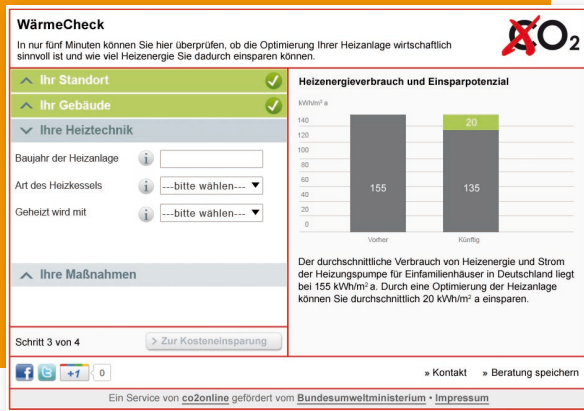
WärmeCheck

In nur fünf Minuten können Sie hier überprüfen, ob die Optimierung Ihrer Heizanlage wirtschaftlich sinnvoll ist und wie viel Heizenergie Sie dadurch einsparen können.

$CO_2$

Ihr Standort

Ihr Gebäude

Ihre Heiztechnik

Baujahr der Heizanlage

Art des Heizkessels ---bitte wählen---

Geheizt wird mit ---bitte wählen---

Ihre Maßnahmen

Schritt 3 von 4

> Zur Kosteneinsparung

Heizenergieverbrauch und Einsparpotenzial

kWh/m² a

| 140 |
| 120 |
| 100 |
| 80 |
| 60 |
| 40 |
| 20 |
| 0 |

155

135

20

Vorher

Künftig

Der durchschnittliche Verbrauch von Heizenergie und Strom der Heizungspumpe für Einfamilienhäuser in Deutschland liegt bei 155 kWh/m² a. Durch eine Optimierung der Heizanlage können Sie durchschnittlich 20 kWh/m² a einsparen.

+1 0

» Kontakt » Beratung speichern

Ein Service von co2online gefördert vom Bundesumweltministerium • Impressum